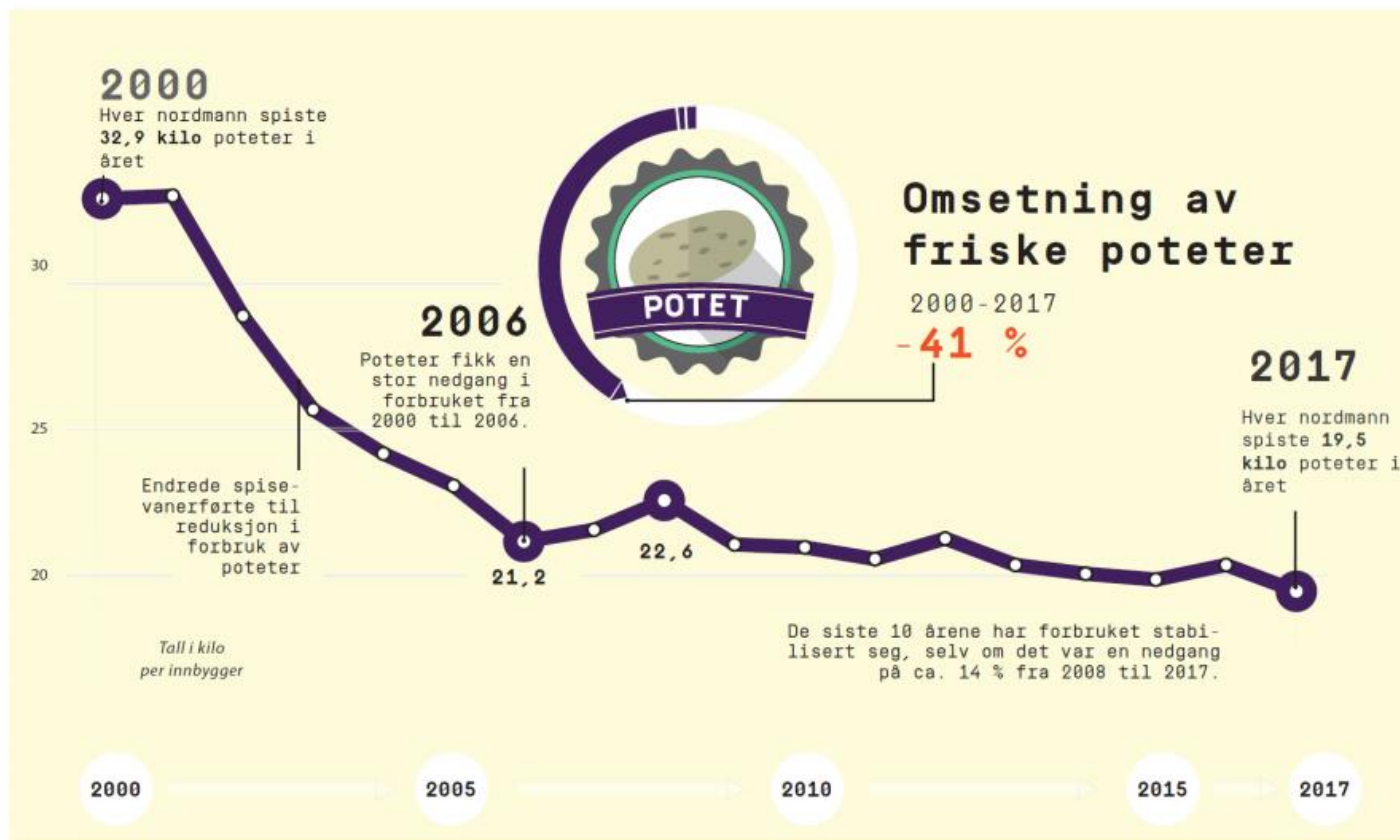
2000
Hver nordmann spiste **32,9 kilo** poteter i året

30

25

20

POTET

Omsetning av friske poteter

2000-2017
-41 %

2006
Poteter fikk en stor nedgang i forbruket fra 2000 til 2006.

Endrede spisevanerførte til reduksjon i forbruk av poteter

21,2

22,6

2017
Hver nordmann spiste **19,5 kilo** poteter i året

De siste 10 årene har forbruket stabilisert seg, selv om det var en nedgang på ca. 14 % fra 2008 til 2017.

Tall i kilo per innbygger

2000
2005
2010
2015
2017